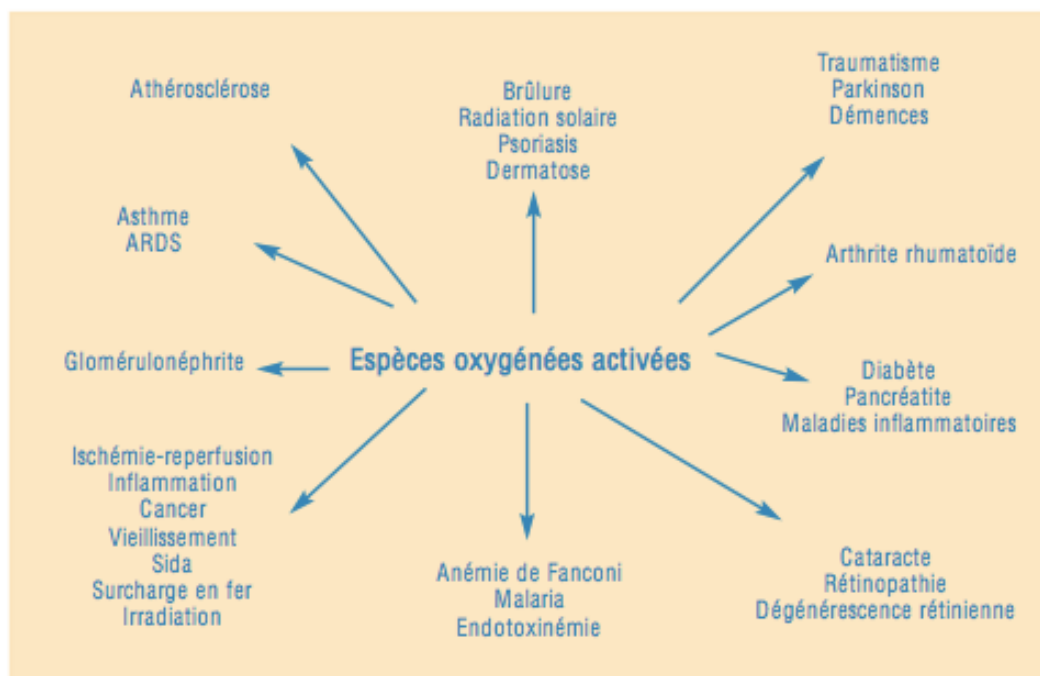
Athérosclérose

Brûlure
Radiation solaire
Psoriasis
Dermatose

Traumatisme
Parkinson
Démences

Asthme
ARDS

Arthrite rhumatoïde

Glomérulonéphrite

Espèces oxygénées activées

Diabète
Pancréatite
Maladies inflammatoires

Ischémie-reperfusion
Inflammation
Cancer
Vieillissement
Sida
Surcharge en fer
Irradiation

Anémie de Fanconi
Malaria
Endotoxinémie

Cataracte
Rétinopathie
Dégénérescence rétinienne